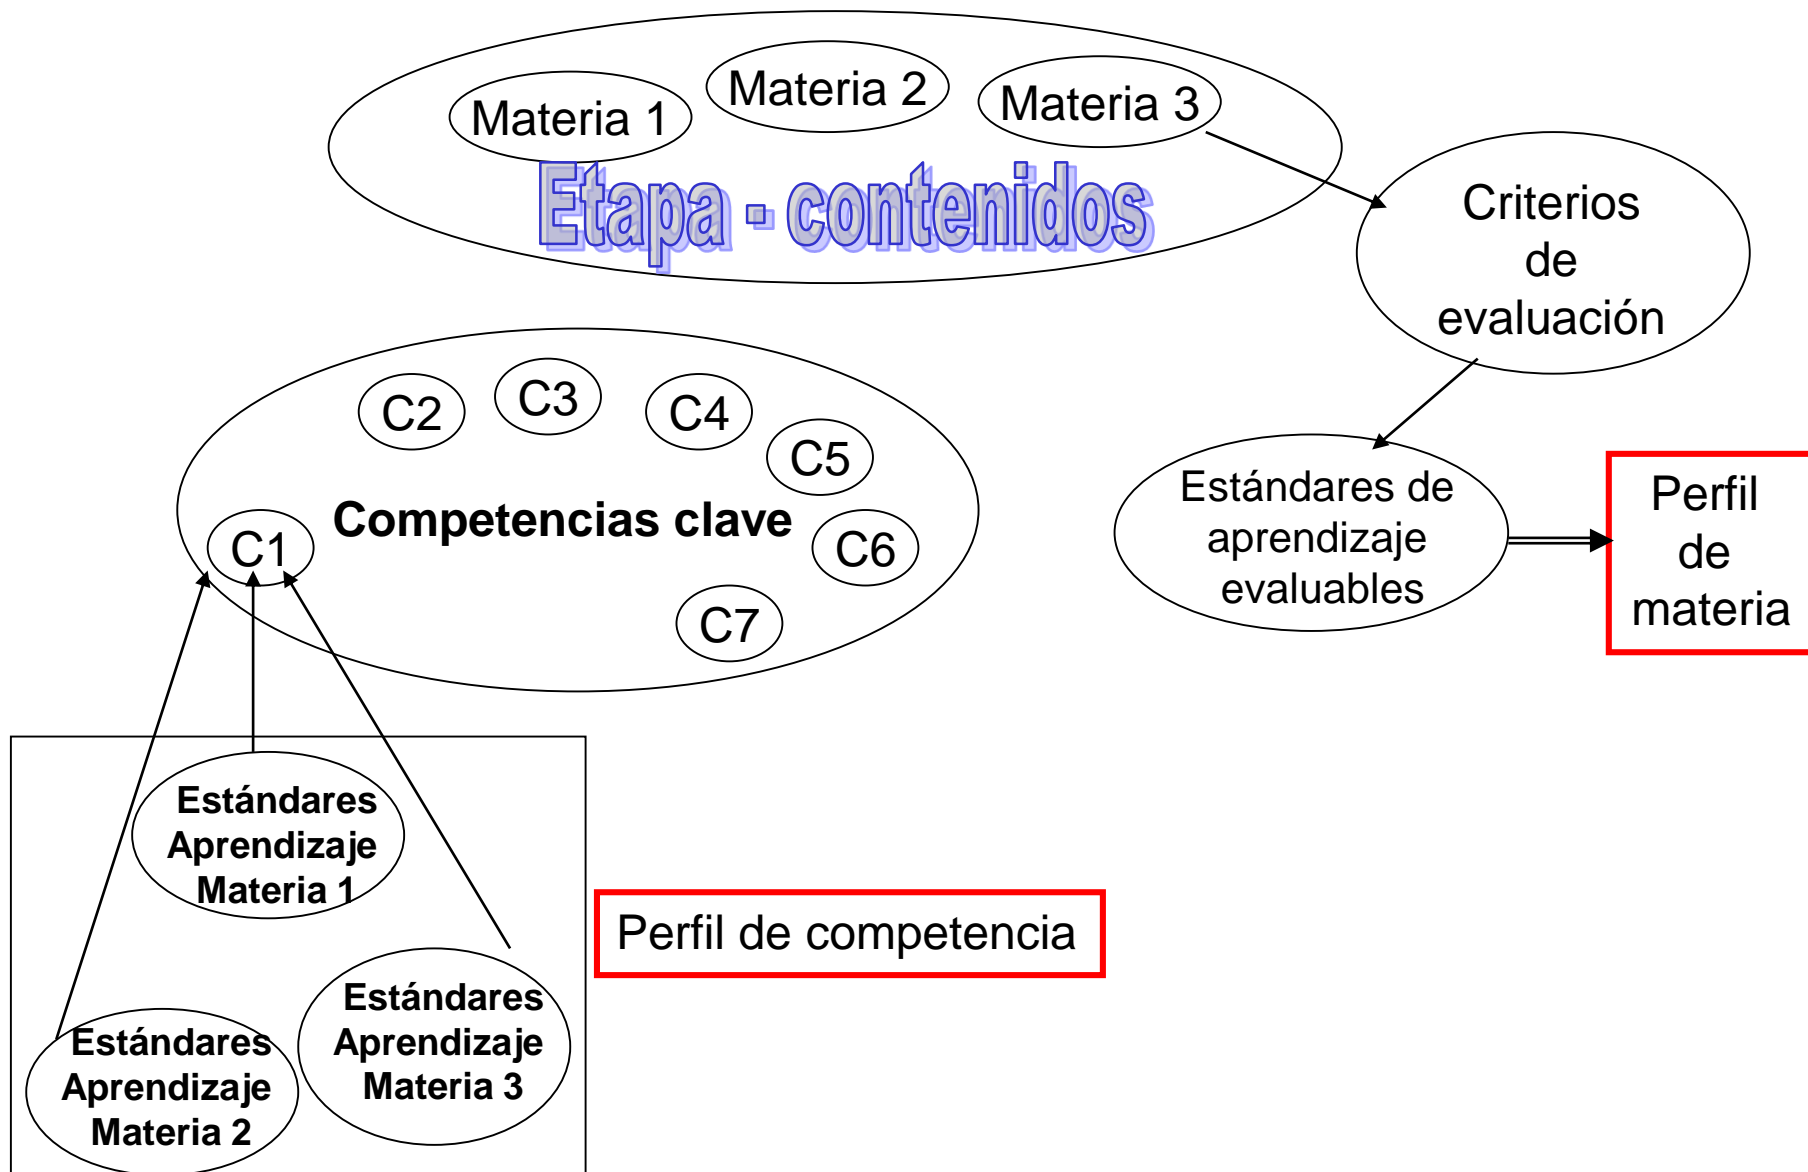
Materia 1

Materia 2

Materia 3

Etapa - contenidos

Criterios de evaluación

C2

C3

C4

C5

Competencias clave

C1

C6

C7

Estándares de aprendizaje evaluables

Perfil de materia

Estándares Aprendizaje Materia 1

Perfil de competencia

Estándares Aprendizaje Materia 3

Estándares Aprendizaje Materia 2